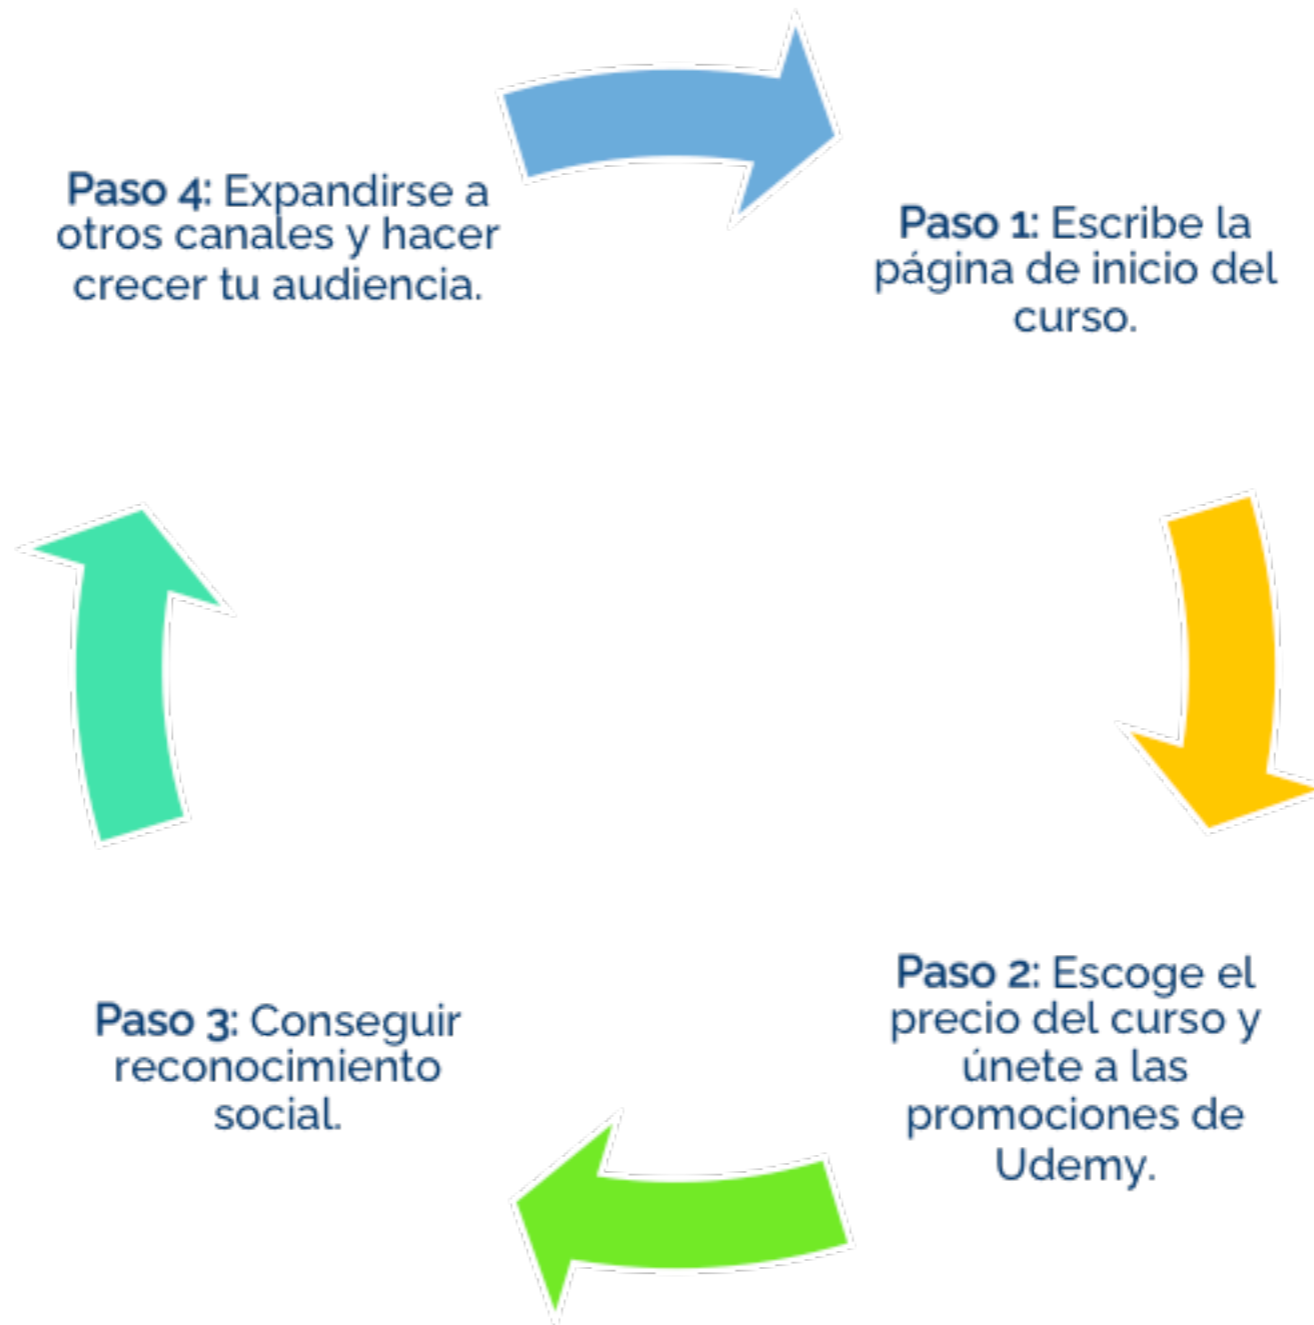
**Paso 4:** Expandirse a otros canales y hacer crecer tu audiencia.

**Paso 1:** Escribe la página de inicio del curso.

**Paso 2:** Escoge el precio del curso y únete a las promociones de Udemy.

**Paso 3:** Conseguir reconocimiento social.